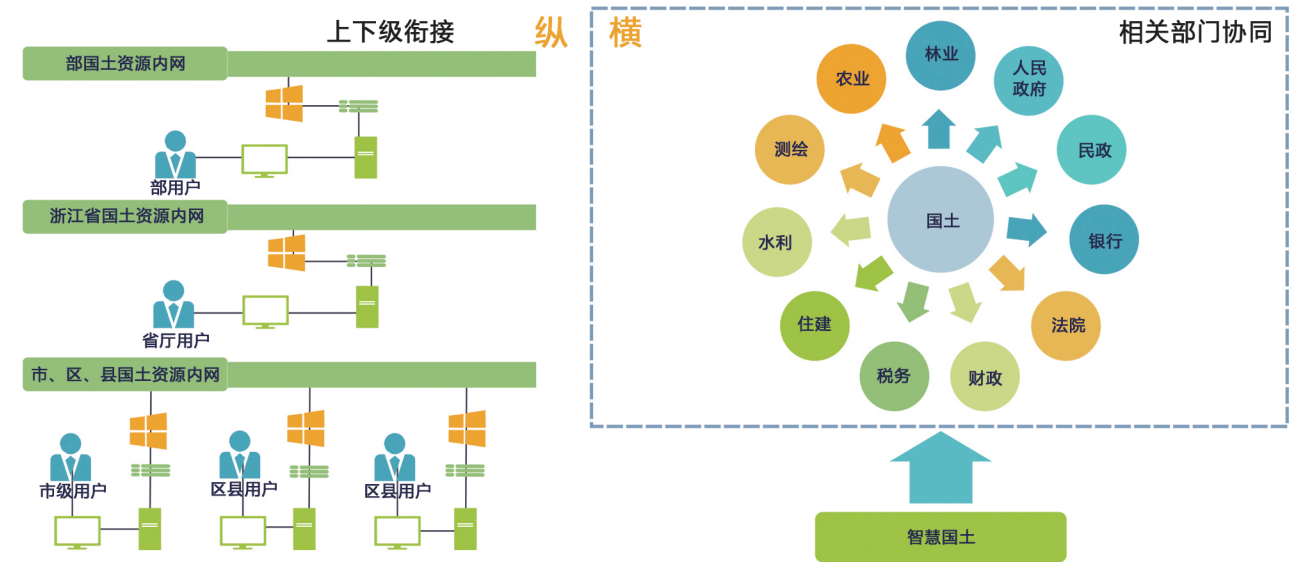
上下级衔接

纵

部国土资源内网

部用户

浙江省国土资源内网

省厅用户

市、区、县国土资源内网

市级用户

区县用户

区县用户

横

相关部门协同

林业

人民政府

民政

银行

法院

财政

税务

住建

水利

测绘

农业

国土

智慧国土